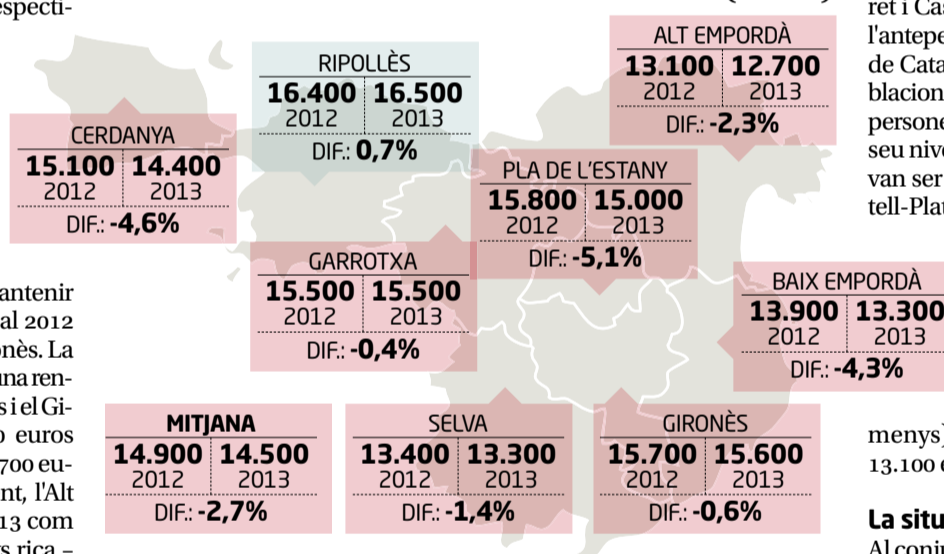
especti-

antenir al 2012 onès. La una renis i el Gi- o euros 700 euent, l'Alt 13 com s rica –

ret i Ca l'antepe de Cata blacion persone seu nive van ser tell-Plat

menys) 13.100 e

La situ Al conj

RIPOLLÈS
16.400 2012 | 16.500 2013
DIF.: 0,7%

ALT EMPORDÀ
13.100 2012 | 12.700 2013
DIF.: -2,3%

CERDANYA
15.100 2012 | 14.400 2013
DIF.: -4,6%

PLA DE L'ESTANY
15.800 2012 | 15.000 2013
DIF.: -5,1%

GARROTXA
15.500 2012 | 15.500 2013
DIF.: -0,4%

BAIX EMPORDÀ
13.900 2012 | 13.300 2013
DIF.: -4,3%

MITJANA
14.900 2012 | 14.500 2013
DIF.: -2,7%

SELVA
13.400 2012 | 13.300 2013
DIF.: -1,4%

GIRONÈS
15.700 2012 | 15.600 2013
DIF.: -0,6%